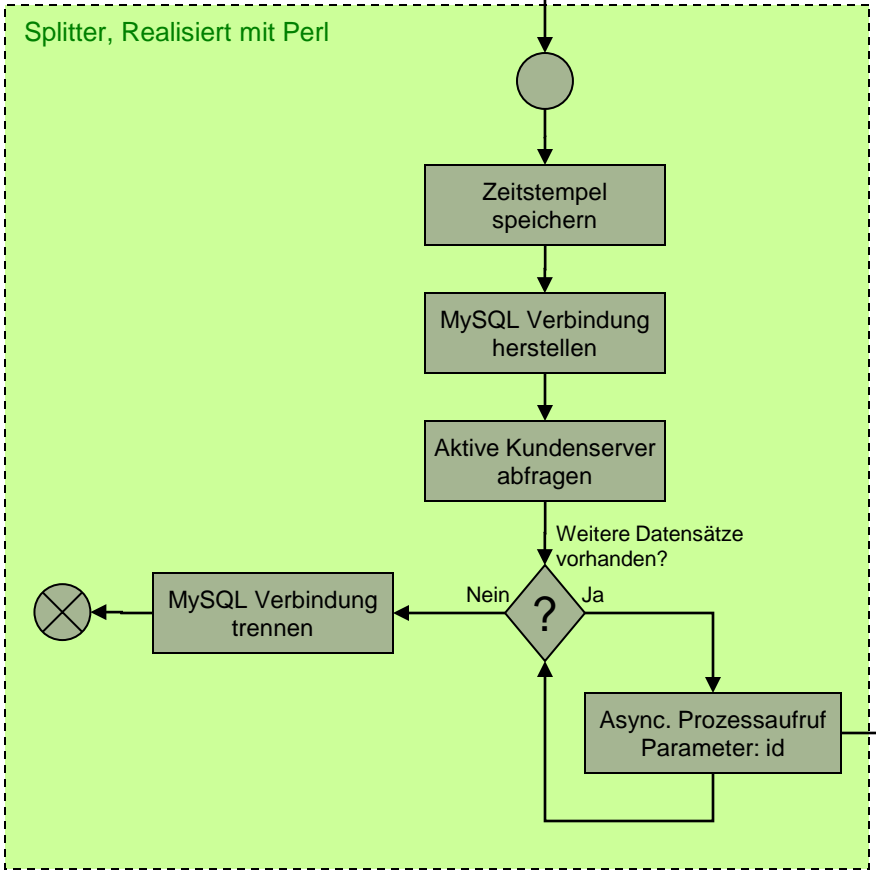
Splitter, Realisiert mit Perl

Zeitstempel speichern

MySQL Verbindung herstellen

Aktive Kundenserver abfragen

Weitere Datensätze vorhanden?

Nein

?

Ja

MySQL Verbindung trennen

Async. Prozessaufruf Parameter: id